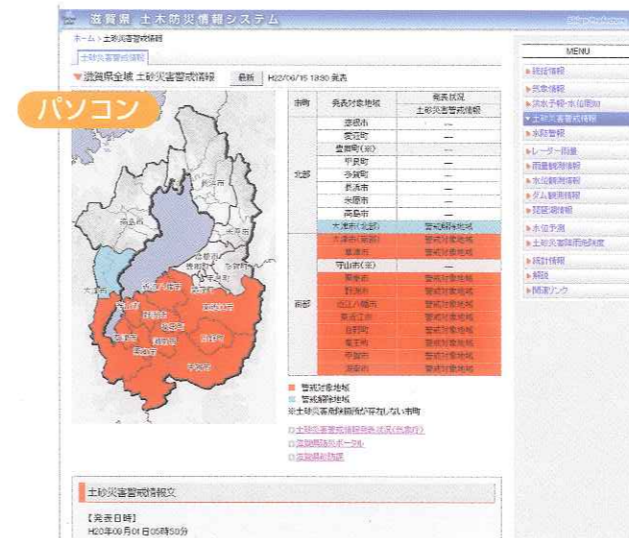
滋賀県 土木防災情報システム

ホーム > 土砂災害警戒情報

土砂災害警戒情報

▼滋賀県全域 土砂災害警戒情報 最新 H22/06/15 13:30 発表

パソコン

| 市町 | 発表対象地域 | 発表状況 土砂災害警戒情報 |
|---|---|---|
| 北部 | 彦根市 | — |
| | 愛荘町 | — |
| | 豊郷町(※) | — |
| | 甲良町 | — |
| | 多賀町 | — |
| | 長浜市 | — |
| | 米原市 | — |
| | 高島市 | — |
| | 大津市(北部) | 警戒解除地域 |
| 南部 | 大津市(南部) | 警戒対象地域 |
| | 草津市 | 警戒対象地域 |
| | 守山市(※) | — |
| | 栗東市 | 警戒対象地域 |
| | 野洲市 | 警戒対象地域 |
| | 近江八幡市 | 警戒対象地域 |
| | 東近江市 | 警戒対象地域 |
| | 日野町 | 警戒対象地域 |
| | 竜王町 | 警戒対象地域 |
| | 甲賀市 | 警戒対象地域 |
| | 湖南市 | 警戒対象地域 |

■ 警戒対象地域
■ 警戒解除地域
※土砂災害危険箇所が存在しない市町

□ 土砂災害警戒情報発表状況(気象庁)
□ 滋賀県防災ポータル
□ 滋賀県砂防課

土砂災害警戒情報文

【発表日時】
H20年09月01日05時50分

MENU
▶雨量情報
▶気象情報
▶洪水予報・水位周知
▶土砂災害警戒情報
▶水防警報
▶レーダー雨量
▶雨量観測情報
▶水位観測情報
▶ダム観測情報
▶琵琶湖情報
▶水位予測
▶土砂災害降雨危険度
▶統計情報
▶解説
▶関連リンク